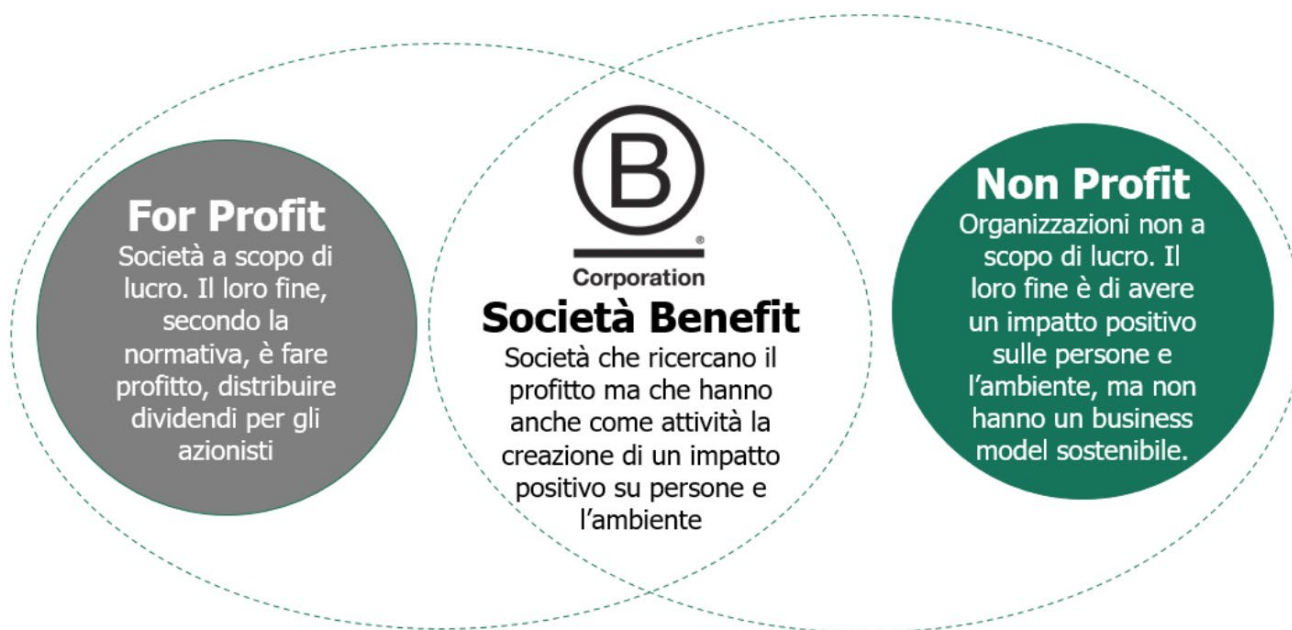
For Profit
Società a scopo di lucro. Il loro fine, secondo la normativa, è fare profitto, distribuire dividendi per gli azionisti

B
®
Corporation
Società Benefit
Società che ricercano il profitto ma che hanno anche come attività la creazione di un impatto positivo su persone e l'ambiente

Non Profit
Organizzazioni non a scopo di lucro. Il loro fine è di avere un impatto positivo sulle persone e l'ambiente, ma non hanno un business model sostenibile.